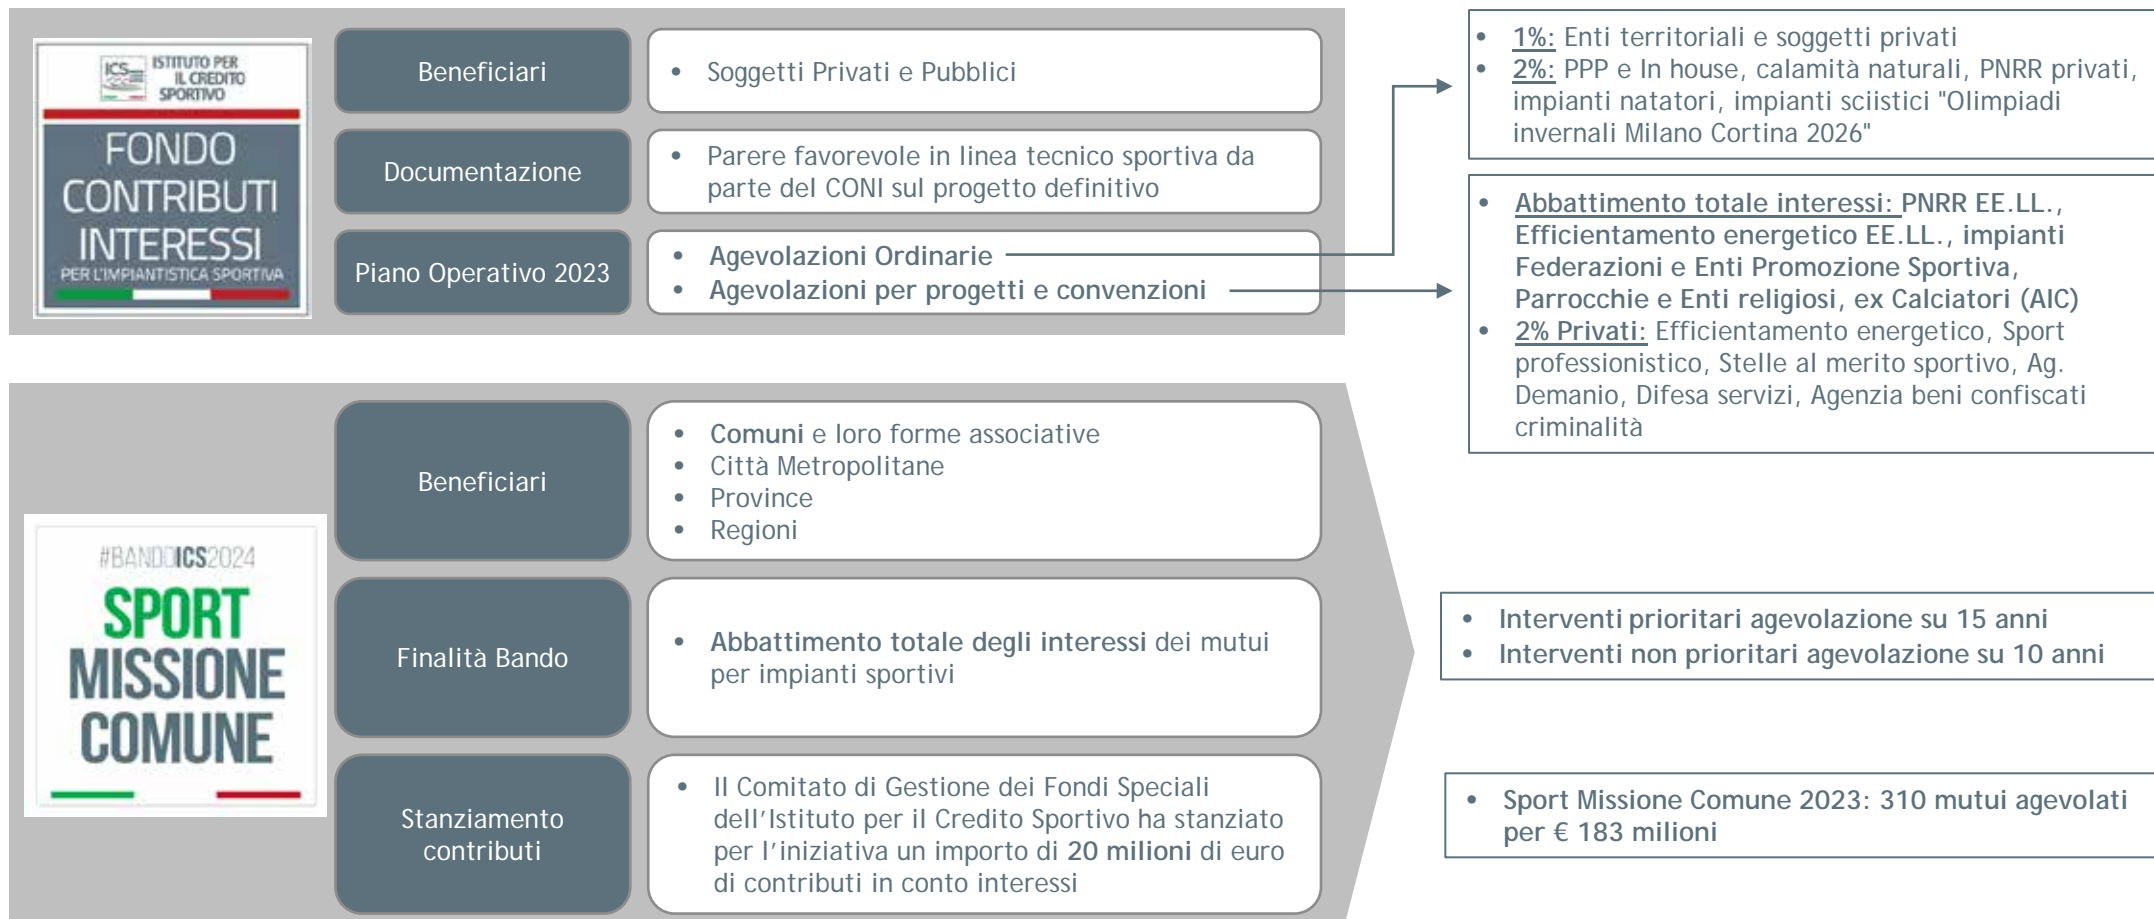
ICS ISTITUTO PER IL CREDITO SPORTIVO

FONDO CONTRIBUTI INTERESSI

PER L'IMPIANTISTICA SPORTIVA

Beneficiari

• Soggetti Privati e Pubblici

Documentazione

• Parere favorevole in linea tecnico sportiva da parte del CONI sul progetto definitivo

Piano Operativo 2023

• Agevolazioni Ordinarie
• Agevolazioni per progetti e convenzioni

• 1%: Enti territoriali e soggetti privati
• 2%: PPP e In house, calamità naturali, PNRR privati, impianti natatori, impianti sciistici "Olimpiadi invernali Milano Cortina 2026"

• Abbattimento totale interessi: PNRR EE.LL., Efficientamento energetico EE.LL., impianti Federazioni e Enti Promozione Sportiva, Parrocchie e Enti religiosi, ex Calciatori (AIC)
• 2% Privati: Efficientamento energetico, Sport professionistico, Stelle al merito sportivo, Ag. Demanio, Difesa servizi, Agenzia beni confiscati criminalità

#BANDOICS2024

SPORT MISSIONE COMUNE

Beneficiari

• Comuni e loro forme associative
• Città Metropolitane
• Province
• Regioni

Finalità Bando

• Abbattimento totale degli interessi dei mutui per impianti sportivi

Stanziamento contributi

• Il Comitato di Gestione dei Fondi Speciali dell'Istituto per il Credito Sportivo ha stanziato per l'iniziativa un importo di 20 milioni di euro di contributi in conto interessi

• Interventi prioritari agevolazione su 15 anni
• Interventi non prioritari agevolazione su 10 anni

• Sport Missione Comune 2023: 310 mutui agevolati per € 183 milioni